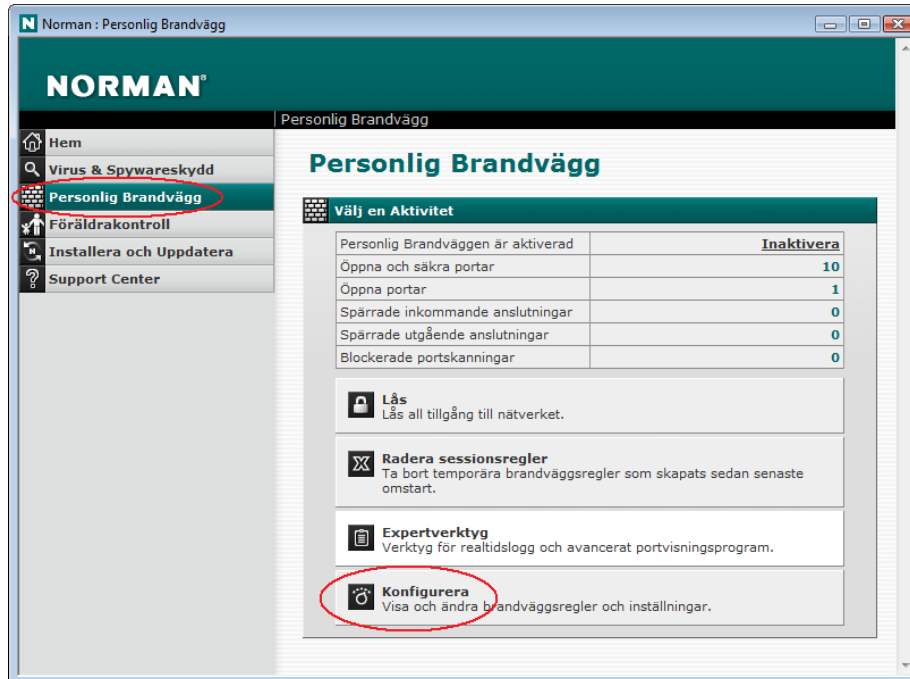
Norman : Personlig Brandvägg

NORMAN®

Personlig Brandvägg

Hem
Virus & Spywareskydd
Personlig Brandvägg
Föräldrakontroll
Installera och Uppdatera
Support Center

Personlig Brandvägg

Välj en Aktivitet

| Personlig Brandväggen är aktiverad | Inaktivera |
|---|---|
| Öppna och säkra portar | 10 |
| Öppna portar | 1 |
| Spärrade inkommande anslutningar | 0 |
| Spärrade utgående anslutningar | 0 |
| Blockerade portskanningar | 0 |

Lås
Lås all tillgång till nätverket.

Radera sessionsregler
Ta bort temporära brandväggsregler som skapats sedan senaste omstart.

Expertverktyg
Verktyg för realtidslogg och avancerat portvisningsprogram.

Konfigurera
Visa och ändra brandväggsregler och inställningar.